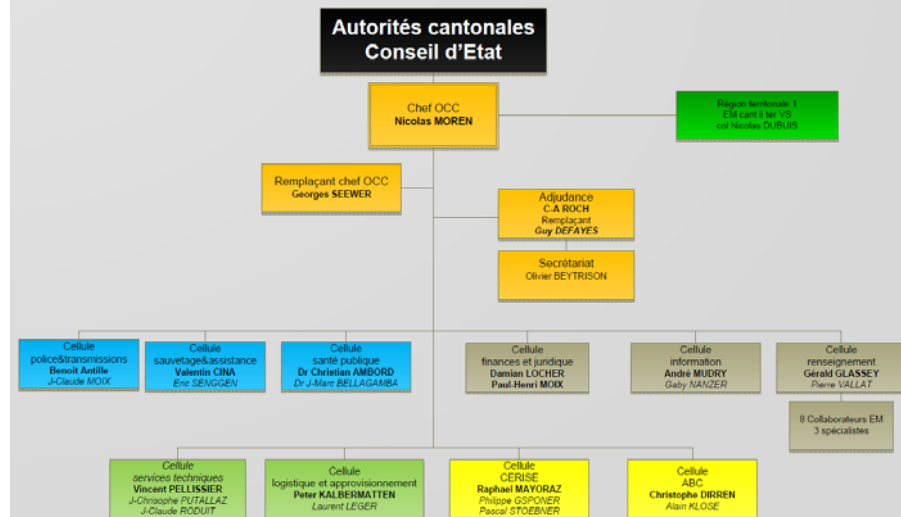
Autorités cantonales
Conseil d'Etat

Chef OCC
Nicolas MOREN

Région territoriale 1
EM cant li ter VS
col Nicolas DUBUIS

Remplaçant chef OCC
Georges SEEWER

Adjudance
C-A ROCH
Remplaçant
Guy DEFAYES

Secrétariat
Olivier BEYTRISON

Cellule
police&transmissions
Benoît Antille
J-Claude MOIX

Cellule
sauvetage&assistance
Valentin CINA
Eric SENGGEN

Cellule
santé publique
Dr Christian AMBORD
Dr J-Marc BELLAGAMBA

Cellule
finances et juridique
Damian LOCHER
Paul-Henri MOIX

Cellule
information
André MUDRY
Gaby NANZER

Cellule
renseignement
Gérald GLASSEY
Pierre VALLAT

8 Collaborateurs EM
3 spécialistes

Cellule
services techniques
Vincent PELLISSIER
J-Chrisophe PUTALLAZ
J-Claude RODUIT

Cellule
logistique et approvisionnement
Peter KALBERMATTEN
Laurent LEGER

Cellule
CERISE
Raphael MAYORAZ
Philippe GSPONER
Pascal STOEBNER

Cellule
ABC
Christophe DIRREN
Alain KLOSE